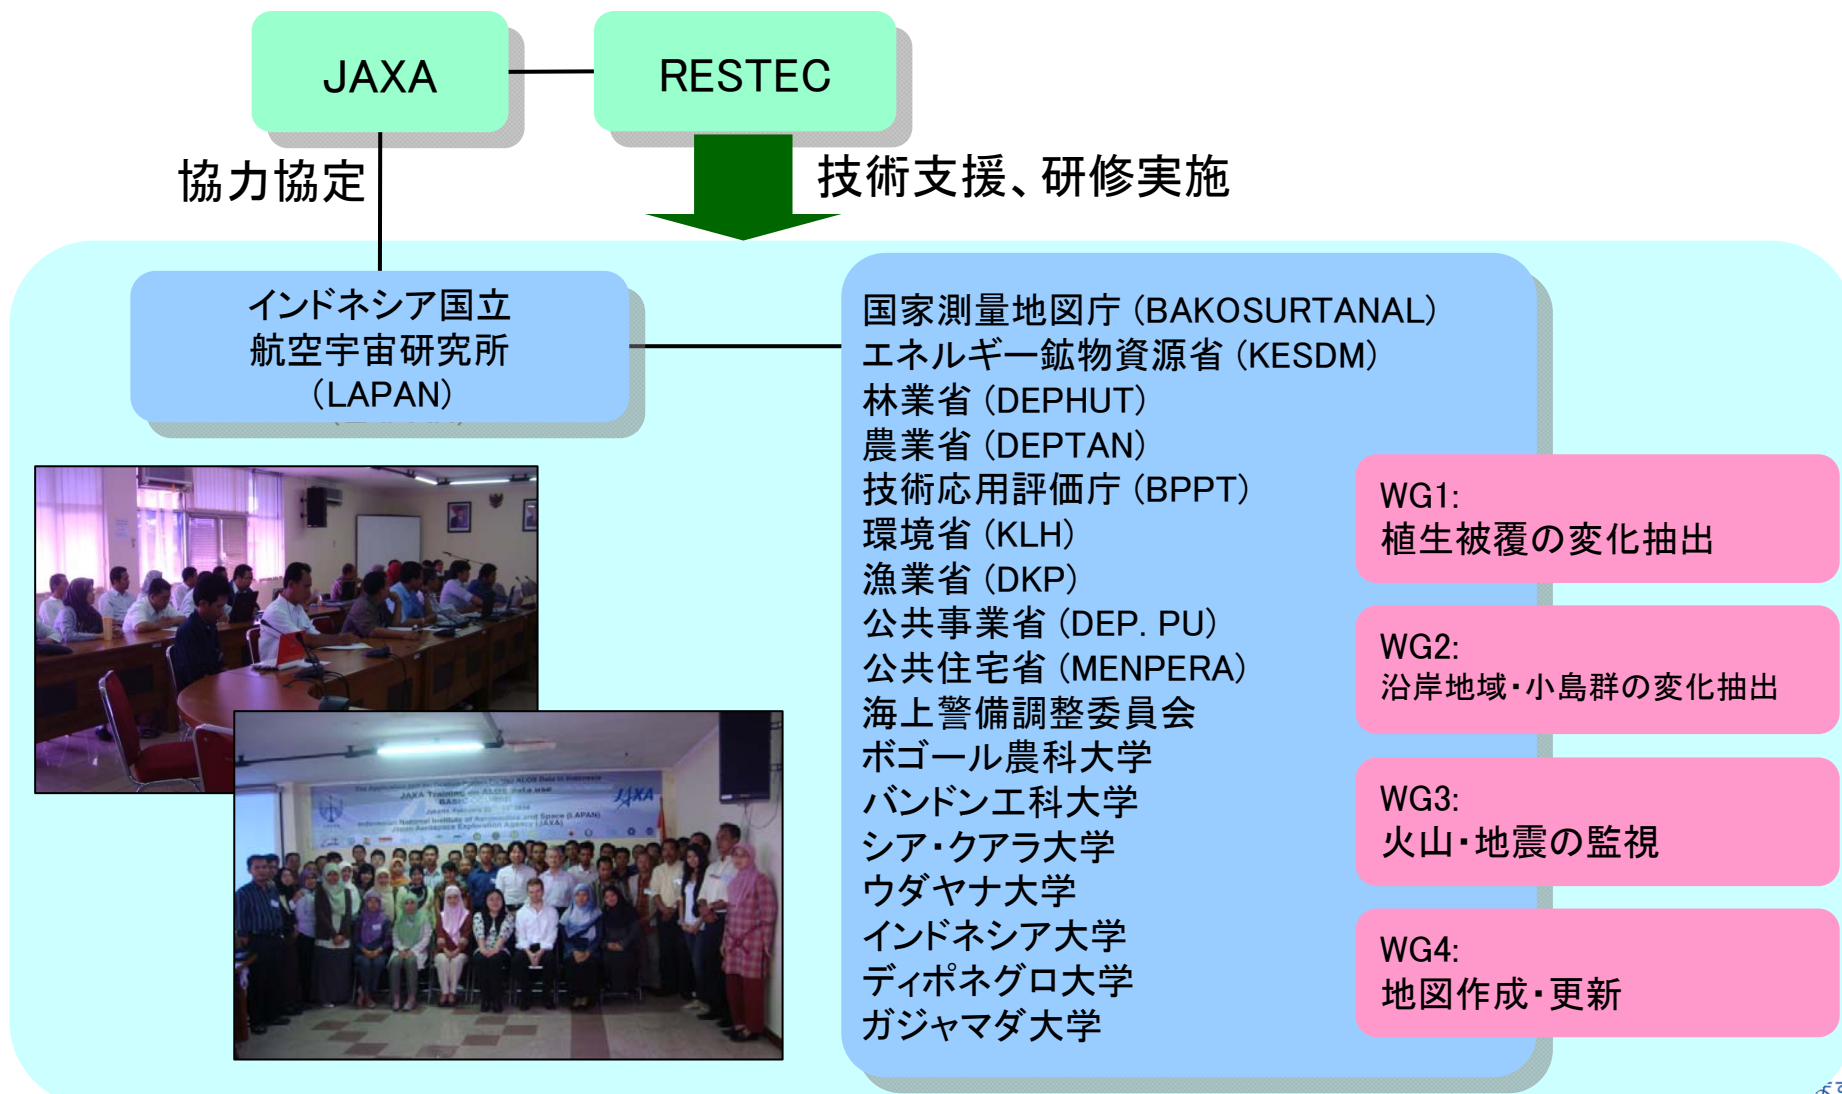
JAXA

RESTEC

協力協定

技術支援、研修実施

インドネシア国立
航空宇宙研究所
(LAPAN)

国家測量地図庁 (BAKOSURTANAL)
エネルギー鉱物資源省 (KESDM)
林業省 (DEPHUT)
農業省 (DEPTAN)
技術応用評価庁 (BPPT)
環境省 (KLH)
漁業省 (DKP)
公共事業省 (DEP. PU)
公共住宅省 (MENPERA)
海上警備調整委員会
ボゴール農科大学
バンドン工科大学
シア・クアラ大学
ウダヤナ大学
インドネシア大学
ディポネグロ大学
ガジャマダ大学

WG1:
植生被覆の変化抽出

WG2:
沿岸地域・小島群の変化抽出

WG3:
火山・地震の監視

WG4:
地図作成・更新

JAXA Training on ALOS Data use
JAXA